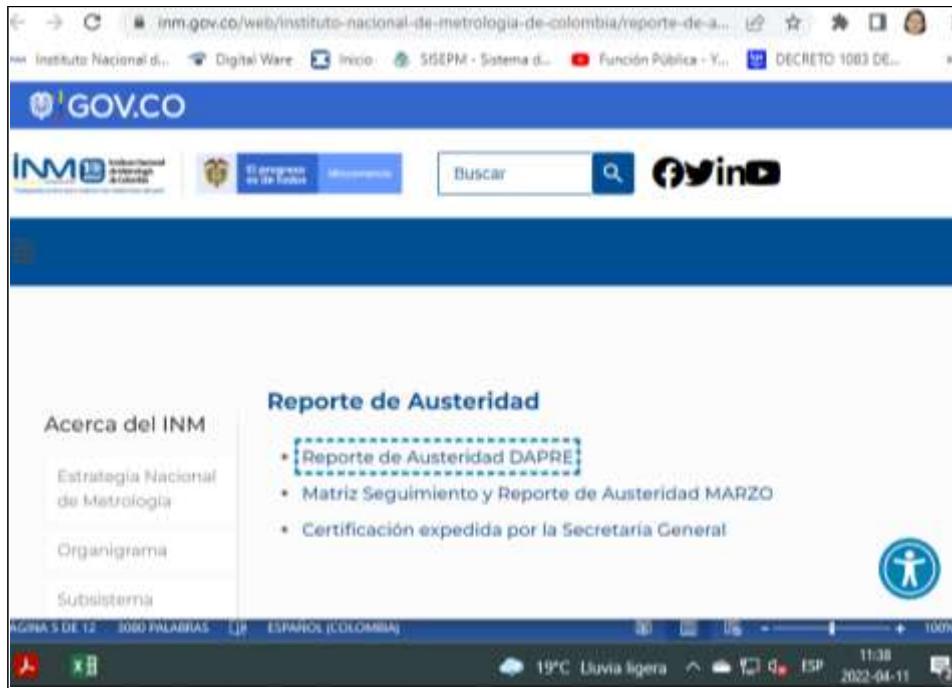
inm.gov.co/web/instituto-nacional-de-metrologia-de-colombia/reporte-de-a...

Instituto Nacional d... Digital Ware Inicio SISEPM - Sistema d... Función Pública - Y... DECRETO 1083 DE...

GOV.CO

INM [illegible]

El progreso es de todos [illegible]

Buscar

Acerca del INM

Estrategia Nacional de Metrología

Organigrama

Subsistema

Reporte de Austeridad

• Reporte de Austeridad DAPRE

• Matriz Seguimiento y Reporte de Austeridad MARZO

• Certificación expedida por la Secretaria General

AGINA 5 DE 12 3080 PALABRAS ESPAÑOL (COLOMBIA) 100%

19°C Lluvia ligera ESP 11:38 2022-04-11